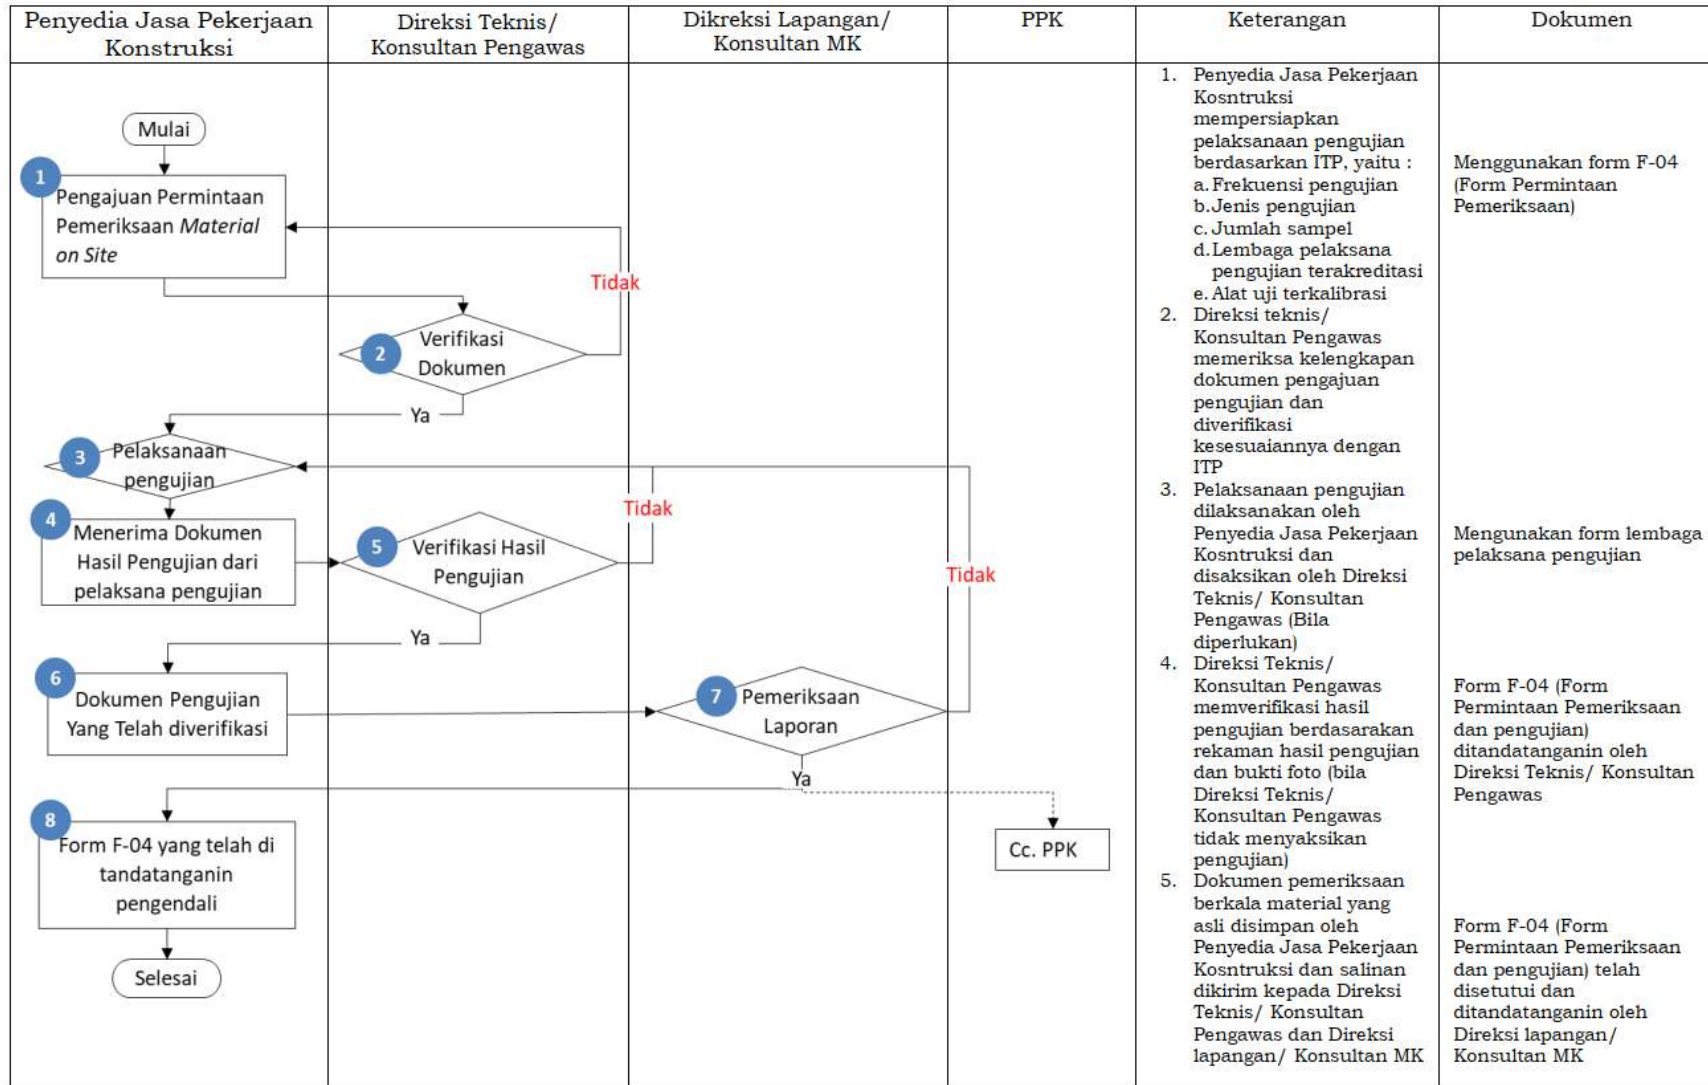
| Penyedia Jasa Pekerjaan Konstruksi | Direksi Teknis/ Konsultan Pengawas | Dikreksi Lapangan/ Konsultan MK | PPK | Keterangan | Dokumen |
|---|---|---|---|---|---|

Mulai

1 Pengajuan Permintaan Pemeriksaan *Material on Site*

Tidak

2 Verifikasi Dokumen

Ya

3 Pelaksanaan pengujian

Tidak

4 Menerima Dokumen Hasil Pengujian dari pelaksana pengujian

5 Verifikasi Hasil Pengujian

Tidak

Ya

6 Dokumen Pengujian Yang Telah diverifikasi

7 Pemeriksaan Laporan

Ya

8 Form F-04 yang telah di tandatanganin pengendali

Cc. PPK

Selesai

1. Penyedia Jasa Pekerjaan Kosntruksi mempersiapkan pelaksanaan pengujian berdasarkan ITP, yaitu :
a. Frekuensi pengujian
b. Jenis pengujian
c. Jumlah sampel
d. Lembaga pelaksana pengujian terakreditasi
e. Alat uji terkalibrasi
2. Direksi teknis/ Konsultan Pengawas memeriksa kelengkapan dokumen pengajuan pengujian dan diverifikasi kesesuaiannya dengan ITP
3. Pelaksanaan pengujian dilaksanakan oleh Penyedia Jasa Pekerjaan Kosntruksi dan disaksikan oleh Direksi Teknis/ Konsultan Pengawas (Bila diperlukan)
4. Direksi Teknis/ Konsultan Pengawas memverifikasi hasil pengujian berdasarakan rekaman hasil pengujian dan bukti foto (bila Direksi Teknis/ Konsultan Pengawas tidak menyaksikan pengujian)
5. Dokumen pemeriksaan berkala material yang asli disimpan oleh Penyedia Jasa Pekerjaan Kosntruksi dan salinan dikirim kepada Direksi Teknis/ Konsultan Pengawas dan Direksi lapangan/ Konsultan MK

Menggunakan form F-04 (Form Permintaan Pemeriksaan)

Mengunakan form lembaga pelaksana pengujian

Form F-04 (Form Permintaan Pemeriksaan dan pengujian) ditandatanganin oleh Direksi Teknis/ Konsultan Pengawas

Form F-04 (Form Permintaan Pemeriksaan dan pengujian) telah disetutui dan ditandatanganin oleh Direksi lapangan/ Konsultan MK